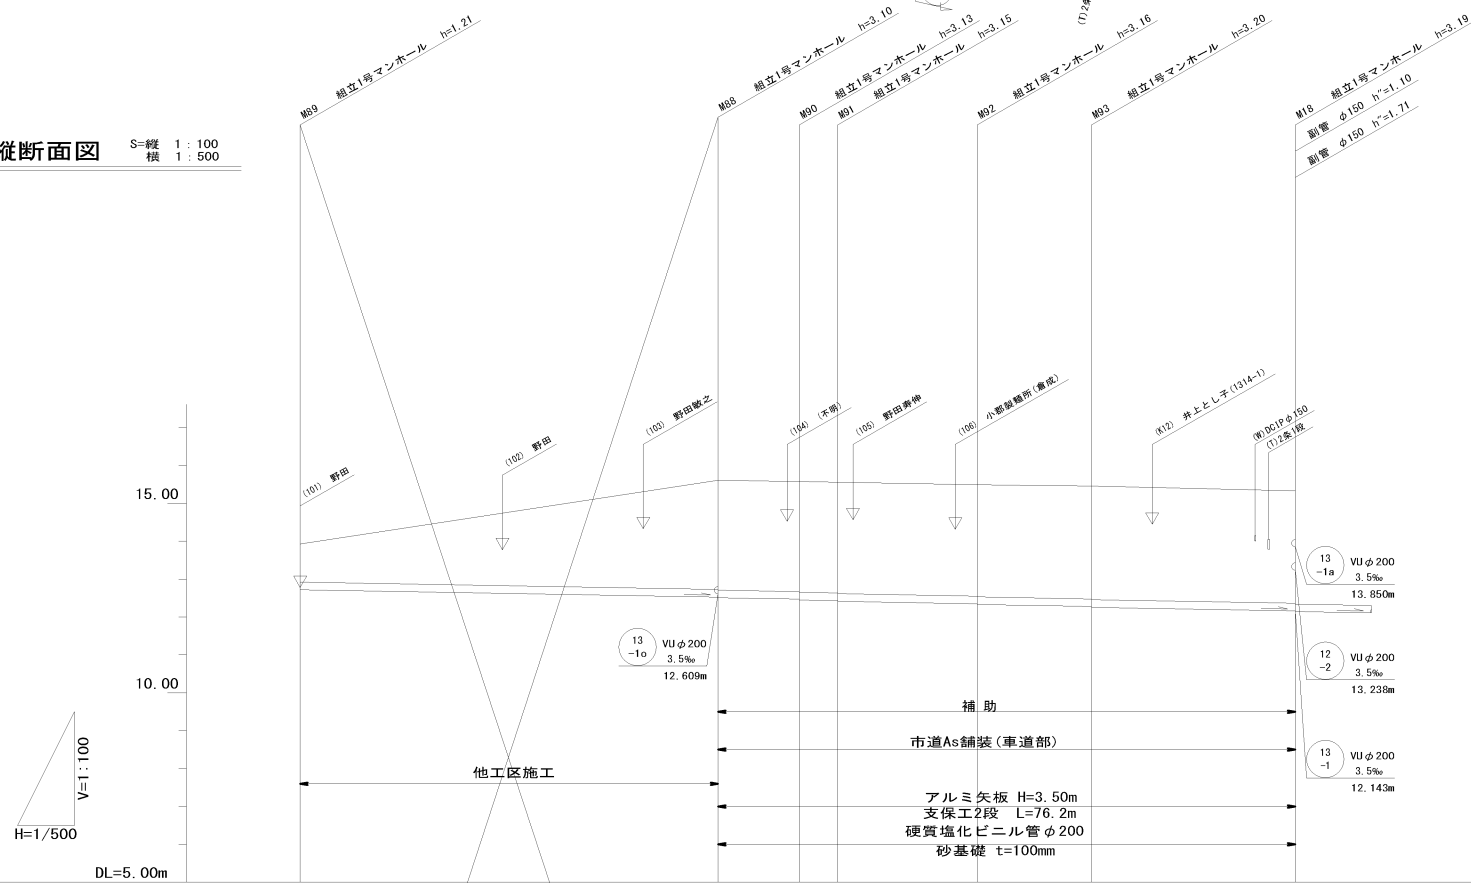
縦断面図 S=縦 1：100
横 1：500

M89 組立1号マンホール h=1.21
M88 組立1号マンホール h=3.10
M90 組立1号マンホール h=3.13
M91 組立1号マンホール h=3.15
(T)2条
M92 組立1号マンホール h=3.16
M93 組立1号マンホール h=3.20
M18 組立1号マンホール h=3.19
副管 φ150 h"=1.10
副管 φ150 h"=1.71

(101) 野田
(102) 野田
(103) 野田敏之
(104) (不明)
(105) 野田寿伸
(106) 小都製麺所(倉庫)
(K12) 井上とし子(1314-1)
(W)DCIPφ150
(T)2条1段

15.00
10.00

13 -1a VUφ200 3.5‰ 13.850m
13 -1o VUφ200 3.5‰ 12.609m
12 -2 VUφ200 3.5‰ 13.238m
13 -1 VUφ200 3.5‰ 12.143m

補助
市道As舗装(車道部)
他工区施工
アルミ矢板 H=3.50m
支保工2段 L=76.2m
硬質塩化ビニル管φ200
砂基礎 t=100mm

V=1:100
H=1/500
DL=5.00m